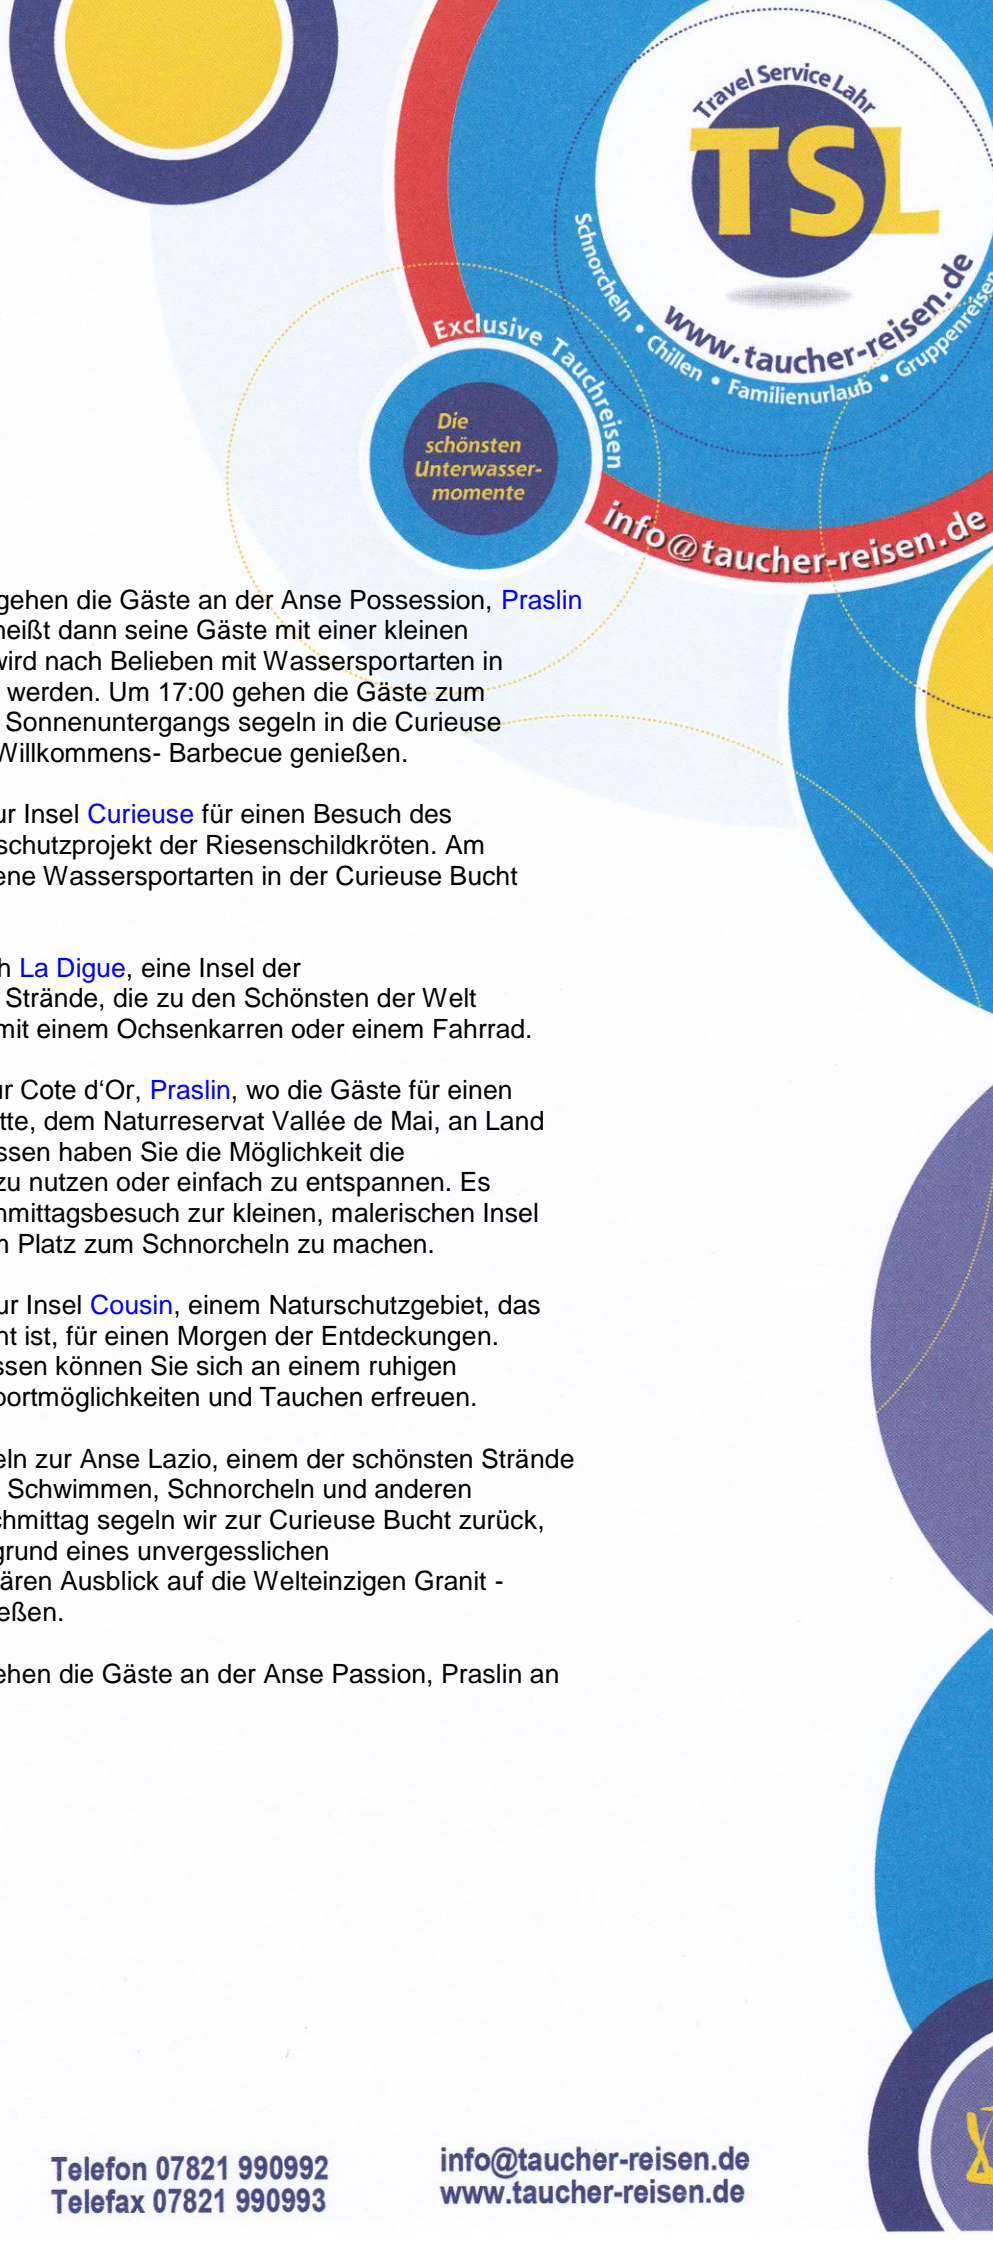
Travel Service Lahr
TSL
www.taucher-reisen.de
Schnorcheln • Chillen • Familienurlaub • Gruppenreisen
Exclusive Tauchreisen
Die schönsten Unterwasser-momente
info@taucher-reisen.de

gehen die Gäste an der Anse Possession, Praslin heißt dann seine Gäste mit einer kleinen wird nach Belieben mit Wassersportarten in werden. Um 17:00 gehen die Gäste zum Sonnenuntergangs segeln in die Curieuse Willkommens- Barbecue genießen.

ur Insel Curieuse für einen Besuch des schutzprojekt der Riesenschildkröten. Am ene Wassersportarten in der Curieuse Bucht

h La Digue, eine Insel der Strände, die zu den Schönsten der Welt mit einem Ochsenkarren oder einem Fahrrad.

ur Cote d'Or, Praslin, wo die Gäste für einen tte, dem Naturreservat Vallée de Mai, an Land ssen haben Sie die Möglichkeit die zu nutzen oder einfach zu entspannen. Es mittagsbesuch zur kleinen, malerischen Insel n Platz zum Schnorcheln zu machen.

ur Insel Cousin, einem Naturschutzgebiet, das nt ist, für einen Morgen der Entdeckungen. ssen können Sie sich an einem ruhigen portmöglichkeiten und Tauchen erfreuen.

eln zur Anse Lazio, einem der schönsten Strände Schwimmen, Schnorcheln und anderen chmittag segeln wir zur Curieuse Bucht zurück, grund eines unvergesslichen ären Ausblick auf die Welteinzigen Granit - eßen.

ehen die Gäste an der Anse Passion, Praslin an

Telefon 07821 990992
Telefax 07821 990993
info@taucher-reisen.de
www.taucher-reisen.de